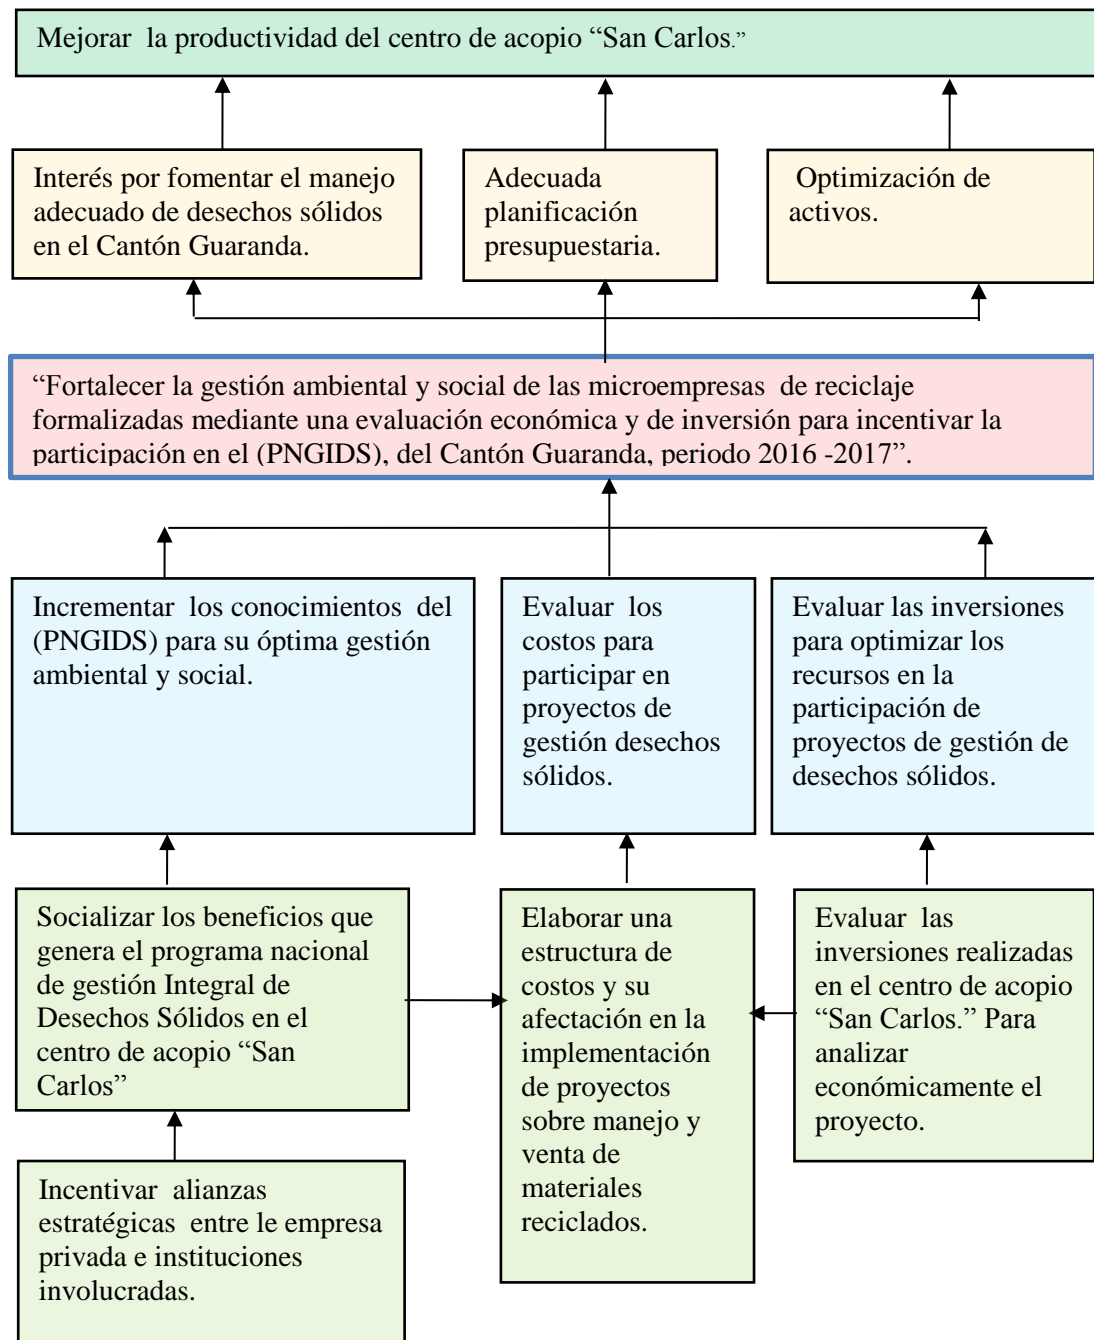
Mejorar la productividad del centro de acopio “San Carlos.”

Interés por fomentar el manejo adecuado de desechos sólidos en el Cantón Guaranda.

Adecuada planificación presupuestaria.

Optimización de activos.

“Fortalecer la gestión ambiental y social de las microempresas de reciclaje formalizadas mediante una evaluación económica y de inversión para incentivar la participación en el (PNGIDS), del Cantón Guaranda, periodo 2016 -2017”.

Incrementar los conocimientos del (PNGIDS) para su óptima gestión ambiental y social.

Evaluar los costos para participar en proyectos de gestión desechos sólidos.

Evaluar las inversiones para optimizar los recursos en la participación de proyectos de gestión de desechos sólidos.

Socializar los beneficios que genera el programa nacional de gestión Integral de Desechos Sólidos en el centro de acopio “San Carlos”

Elaborar una estructura de costos y su afectación en la implementación de proyectos sobre manejo y venta de materiales reciclados.

Evaluar las inversiones realizadas en el centro de acopio “San Carlos.” Para analizar económicamente el proyecto.

Incentivar alianzas estratégicas entre le empresa privada e instituciones involucradas.